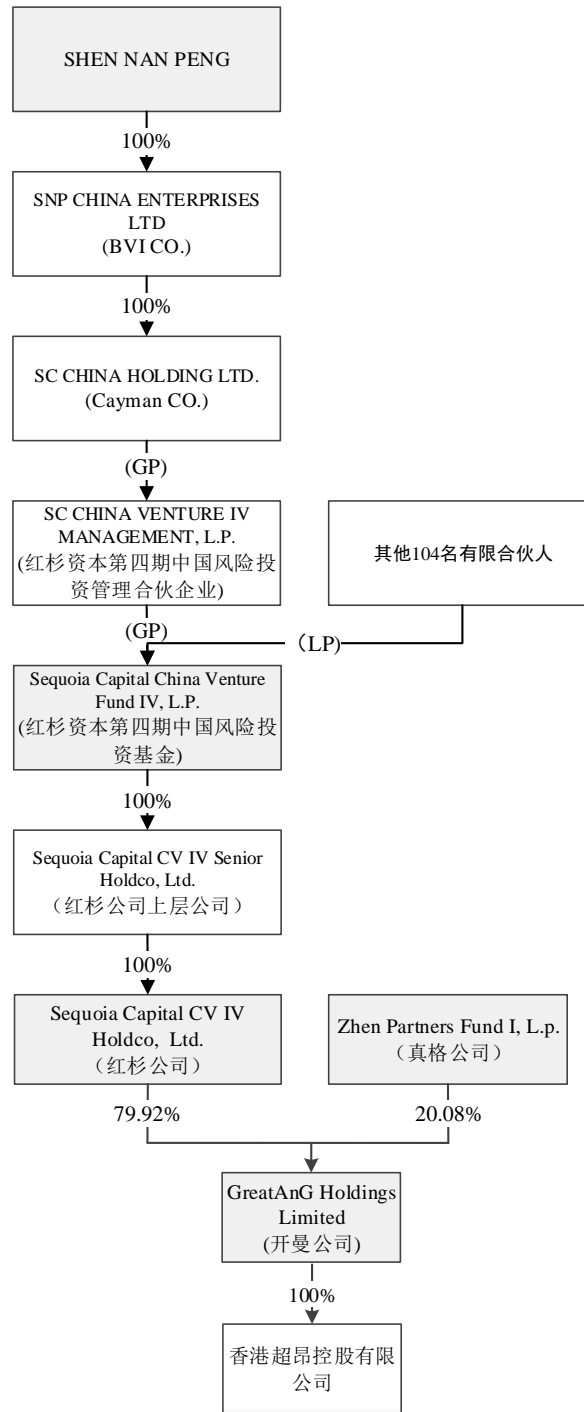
SHEN NAN PENG

100%

SNP CHINA ENTERPRISES LTD
(BVI CO.)

100%

SC CHINA HOLDING LTD.
(Cayman CO.)

(GP)

SC CHINA VENTURE IV MANAGEMENT, L.P.
(红杉资本第四期中国风险投资管理合伙企业)

其他104名有限合伙人

(GP)

(LP)

Sequoia Capital China Venture Fund IV, L.P.
(红杉资本第四期中国风险投资基金)

100%

Sequoia Capital CV IV Senior Holdco, Ltd.
（红杉公司上层公司）

100%

Sequoia Capital CV IV Holdco, Ltd.
（红杉公司）

Zhen Partners Fund I, L.p.
（真格公司）

79.92%

20.08%

GreatAnG Holdings Limited
(开曼公司)

100%

香港超昂控股有限公司